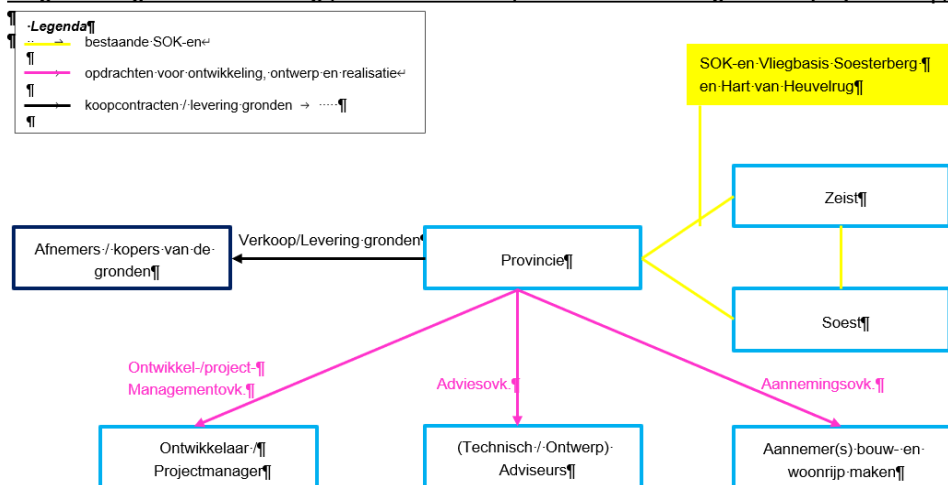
¶
¶ ·Legenda¶
bestaande·SOK-en
¶
opdrachten·voor·ontwikkeling,·ontwerp·en·realisatie
¶
koopcontracten·/·levering·gronden → ·····¶
¶

SOK-en·Vliegbasis·Soesterberg·¶ en·Hart·van·Heuvelrug¶

Zeist¶

Afnemers·/·kopers·van·de· gronden¶

Verkoop/Levering·gronden¶

Provincie¶

Soest¶

Ontwikkel-/project-¶ Managementovk.¶

Adviesovk.¶

Aannemingsovk.¶

Ontwikkelaar·/¶ Projectmanager¶

(Technisch·/·Ontwerp)· Adviseurs¶

Aannemer(s)·bouw-·en· woonrijp·maken¶